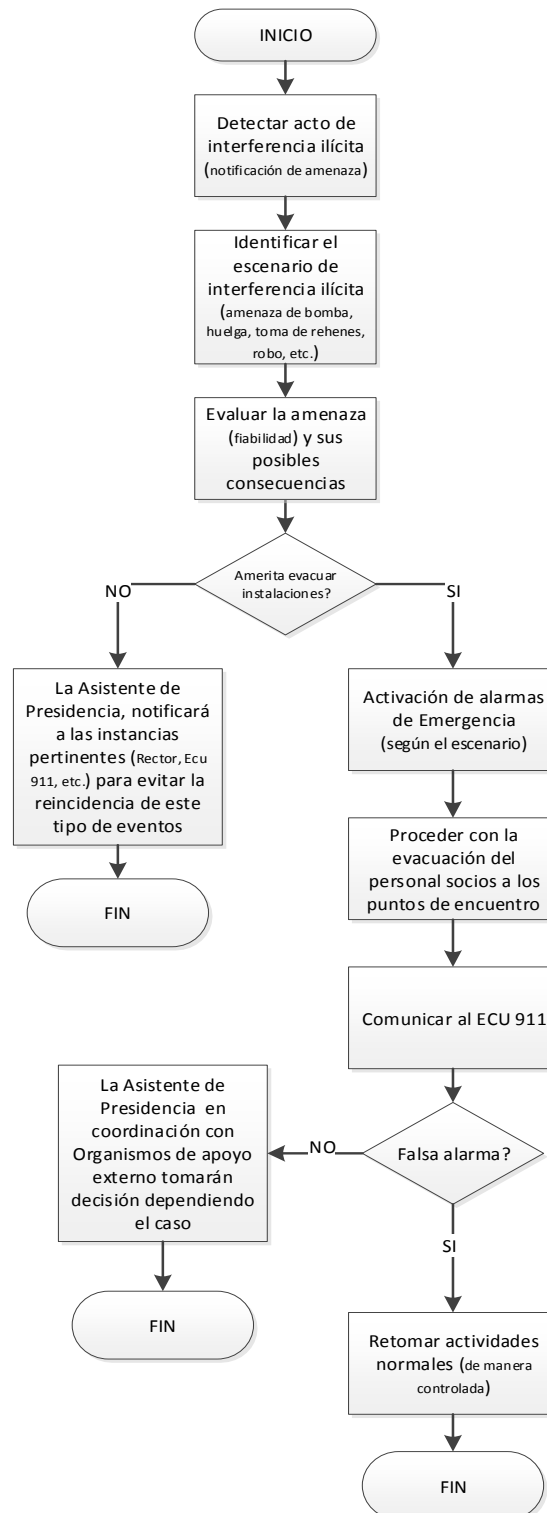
INICIO

Detectar acto de interferencia ilícita (notificación de amenaza)

Identificar el escenario de interferencia ilícita (amenaza de bomba, huelga, toma de rehenes, robo, etc.)

Evaluar la amenaza (fiabilidad) y sus posibles consecuencias

Amerita evacuar instalaciones?

NO

SI

La Asistente de Presidencia, notificará a las instancias pertinentes (Rector, Ecu 911, etc.) para evitar la reincidencia de este tipo de eventos

FIN

Activación de alarmas de Emergencia (según el escenario)

Proceder con la evacuación del personal socios a los puntos de encuentro

Comunicar al ECU 911

Falsa alarma?

NO

La Asistente de Presidencia en coordinación con Organismos de apoyo externo tomarán decisión dependiendo el caso

FIN

SI

Retomar actividades normales (de manera controlada)

FIN